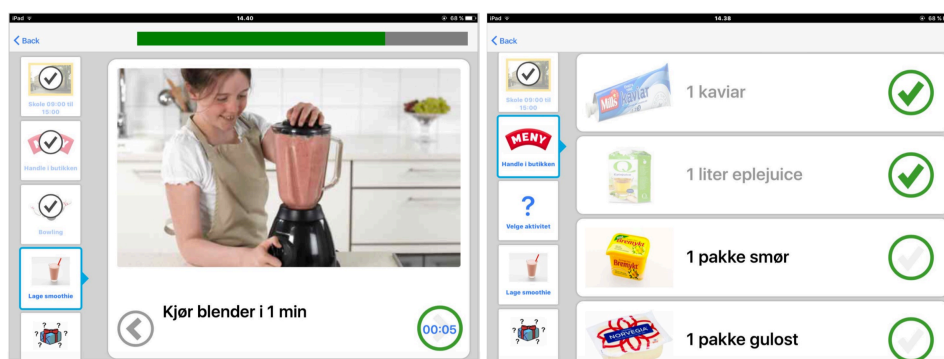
iPad 14.40 68 %

Back

Skole 09:00 til 15:00

Handle i butikken

Bowling

Lage smoothie

Kjør blender i 1 min

00:05

iPad 14.38 68 %

Back

Skole 09:00 til 15:00

MENY

Handle i butikken

?

Velge aktivitet

Lage smoothie

Mills Kaviar

1 kaviar

1 liter eplejuice

Bremykt

1 pakke smør

NORVEGIA

1 pakke gulost